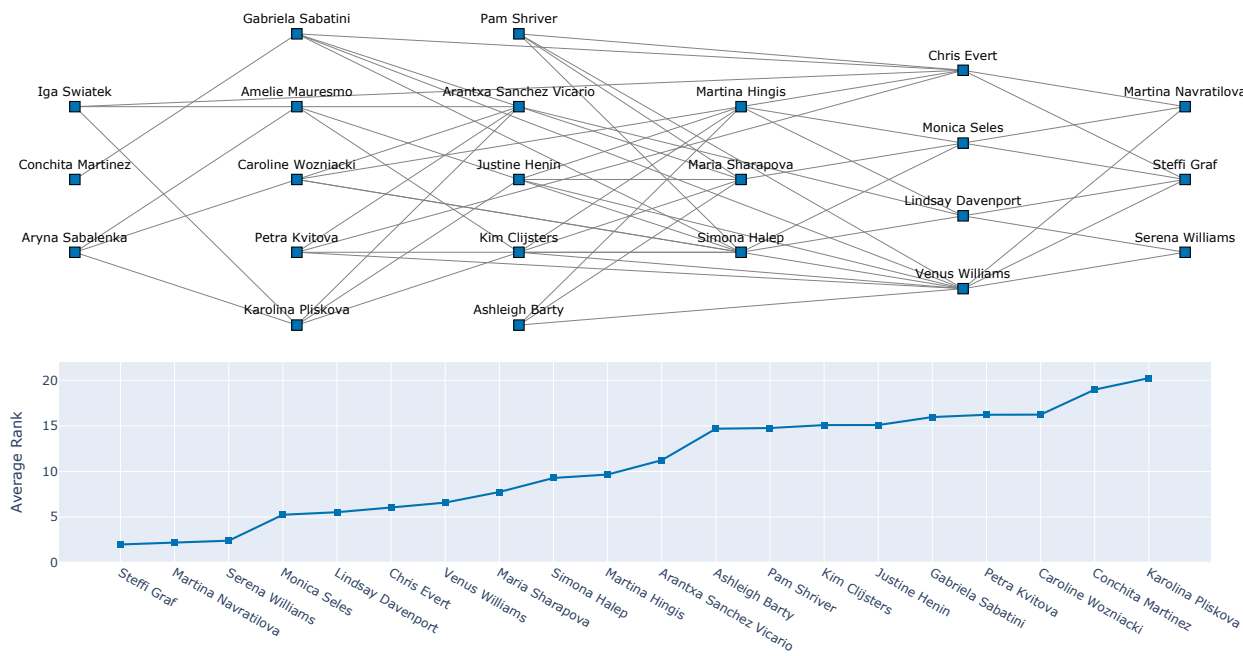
Gabriela Sabatini
Pam Shriver
Chris Evert
Iga Swiatek
Amelie Mauresmo
Arantxa Sanchez Vicario
Martina Hingis
Martina Navratilova
Monica Seles
Conchita Martinez
Caroline Wozniacki
Justine Henin
Maria Sharapova
Steffi Graf
Lindsay Davenport
Aryna Sabalenka
Petra Kvitova
Kim Clijsters
Simona Halep
Serena Williams
Venus Williams
Karolina Pliskova
Ashleigh Barty

Average Rank
20
15
10
5
0

Steffi Graf
Martina Navratilova
Serena Williams
Monica Seles
Lindsay Davenport
Chris Evert
Venus Williams
Maria Sharapova
Simona Halep
Martina Hingis
Arantxa Sanchez Vicario
Ashleigh Barty
Pam Shriver
Kim Clijsters
Justine Henin
Gabriela Sabatini
Petra Kvitova
Caroline Wozniacki
Conchita Martinez
Karolina Pliskova